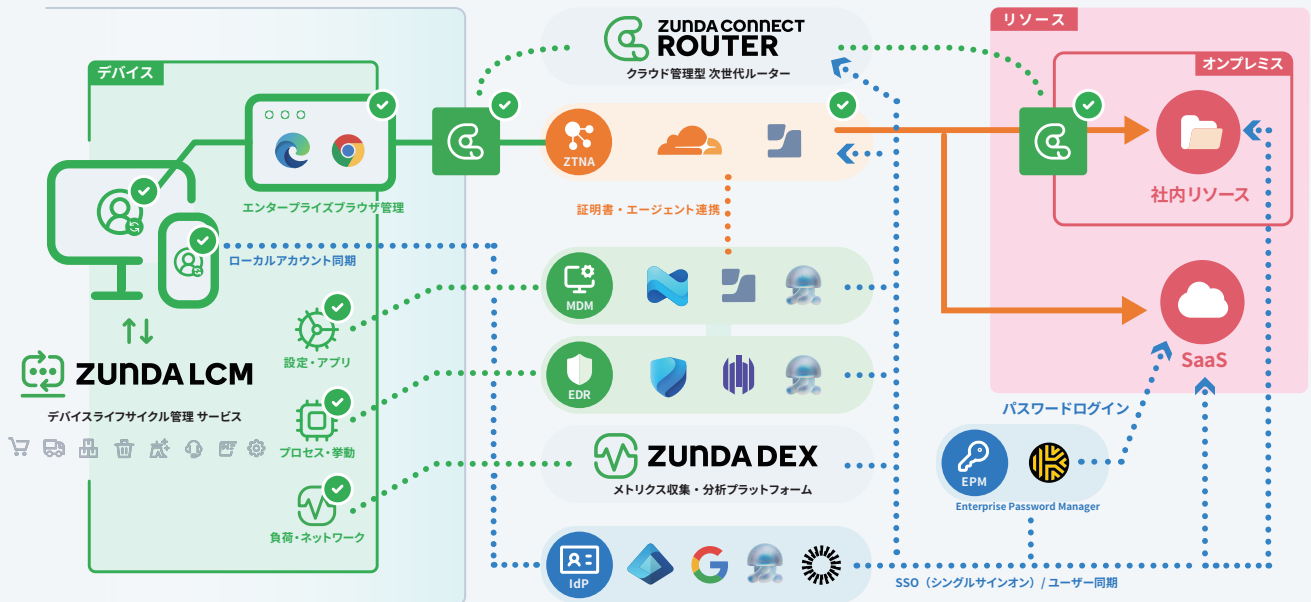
ZUNDA CONNECT ROUTER
クラウド管理型 次世代ルーター

リソース
オンプレミス
社内リソース
SaaS

デバイス
エンタープライズブラウザ管理
ローカルアカウント同期
設定・アプリ
プロセス・挙動
負荷・ネットワーク

ZUNDA LCM
デバイスライフサイクル管理 サービス

ZTNA
証明書・エージェント連携
MDM
EDR

ZUNDA DEX
メトリクス収集・分析プラットフォーム

IdP

パスワードログイン
EPM
Enterprise Password Manager

SSO（シングルサインオン）/ ユーザー同期